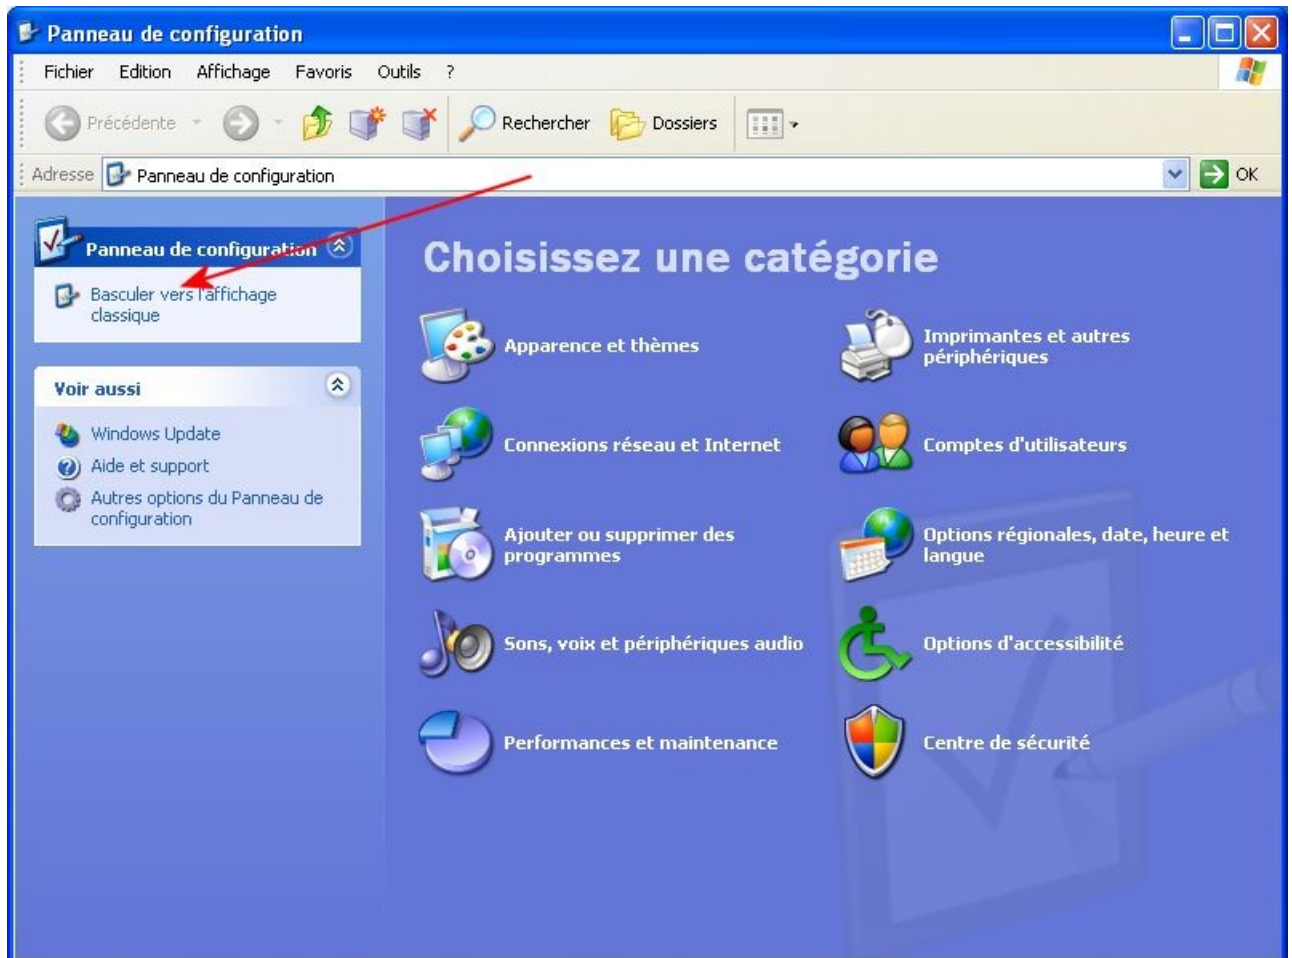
Panneau de configuration

Fichier Edition Affichage Favoris Outils ?

Précédente Rechercher Dossiers

Adresse Panneau de configuration OK

Panneau de configuration

Basculer vers l'affichage classique

Voir aussi

Windows Update

Aide et support

Autres options du Panneau de configuration

Choisissez une catégorie

Apparence et thèmes

Imprimantes et autres périphériques

Connexions réseau et Internet

Comptes d'utilisateurs

Ajouter ou supprimer des programmes

Options régionales, date, heure et langue

Sons, voix et périphériques audio

Options d'accessibilité

Performances et maintenance

Centre de sécurité